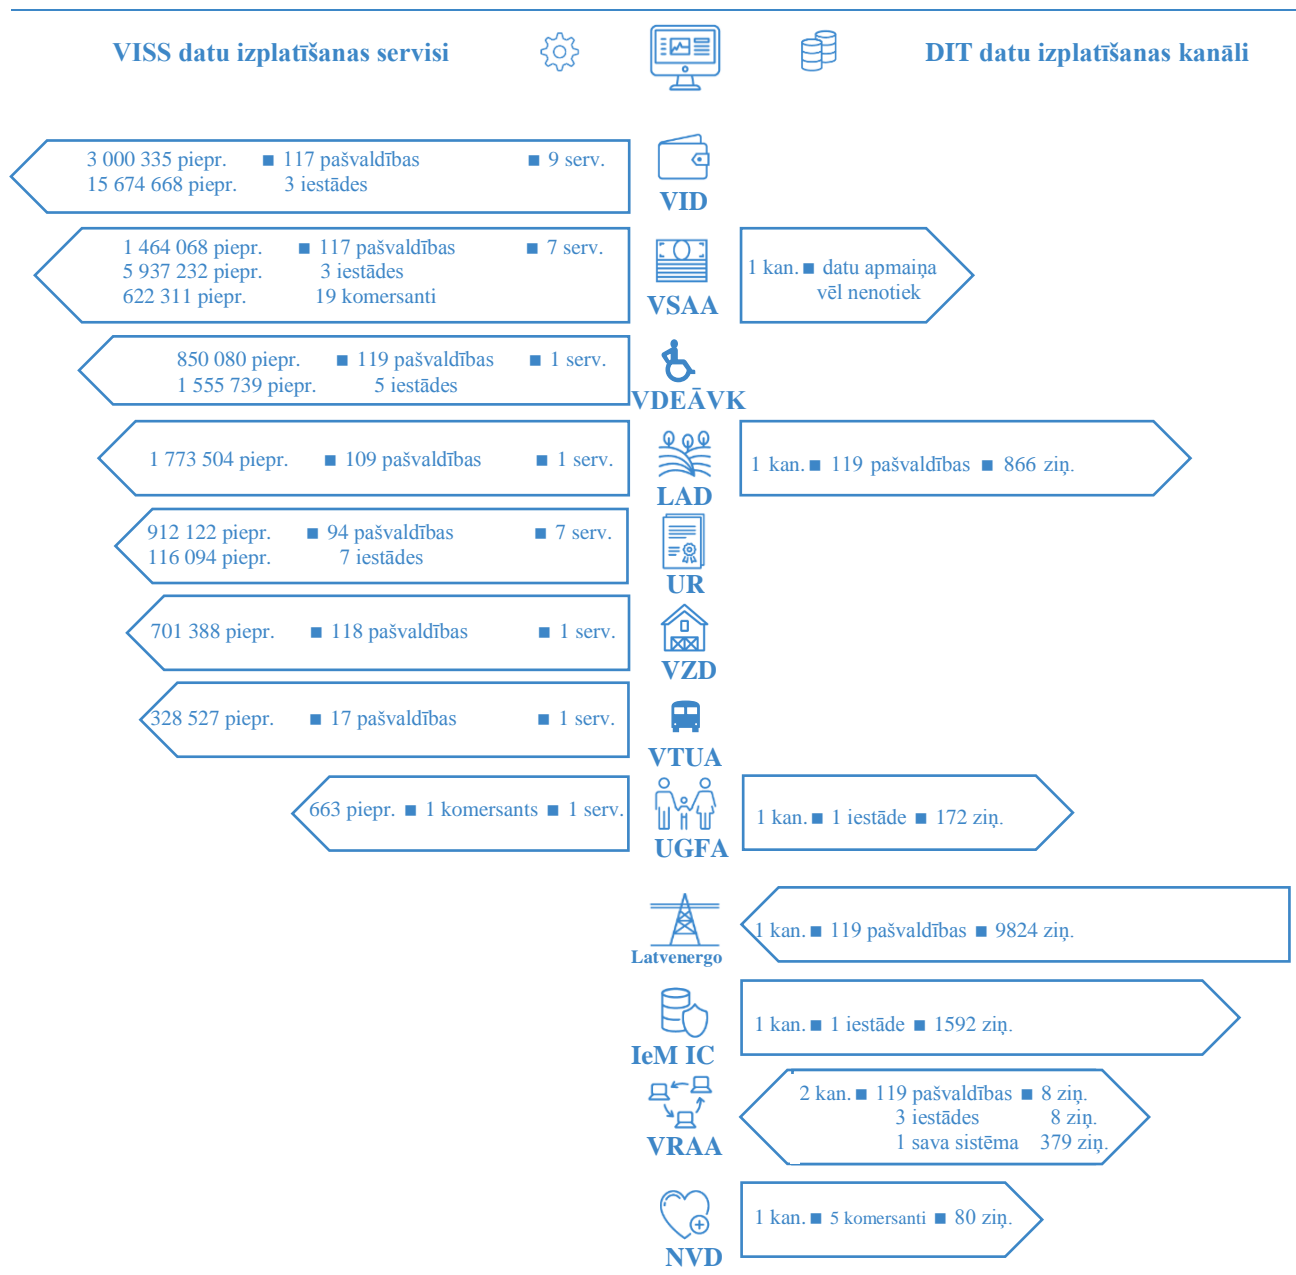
VISS datu izplatīšanas servisi

DIT datu izplatīšanas kanāli

3 000 335 piepr. ■ 117 pašvaldības ■ 9 serv.
15 674 668 piepr. 3 iestādes

VID

1 464 068 piepr. ■ 117 pašvaldības ■ 7 serv.
5 937 232 piepr. 3 iestādes
622 311 piepr. 19 komersanti

VSAA

1 kan. ■ datu apmaiņa vēl nenotiek

850 080 piepr. ■ 119 pašvaldības ■ 1 serv.
1 555 739 piepr. 5 iestādes

VDEĀVK

1 773 504 piepr. ■ 109 pašvaldības ■ 1 serv.

LAD

1 kan. ■ 119 pašvaldības ■ 866 ziņ.

912 122 piepr. ■ 94 pašvaldības ■ 7 serv.
116 094 piepr. 7 iestādes

UR

701 388 piepr. ■ 118 pašvaldības ■ 1 serv.

VZD

328 527 piepr. ■ 17 pašvaldības ■ 1 serv.

VTUA

663 piepr. ■ 1 komersants ■ 1 serv.

UGFA

1 kan. ■ 1 iestāde ■ 172 ziņ.

Latvenergo

1 kan. ■ 119 pašvaldības ■ 9824 ziņ.

IeM IC

1 kan. ■ 1 iestāde ■ 1592 ziņ.

VRAA

2 kan. ■ 119 pašvaldības ■ 8 ziņ.
3 iestādes 8 ziņ.
1 sava sistēma 379 ziņ.

NVD

1 kan. ■ 5 komersanti ■ 80 ziņ.